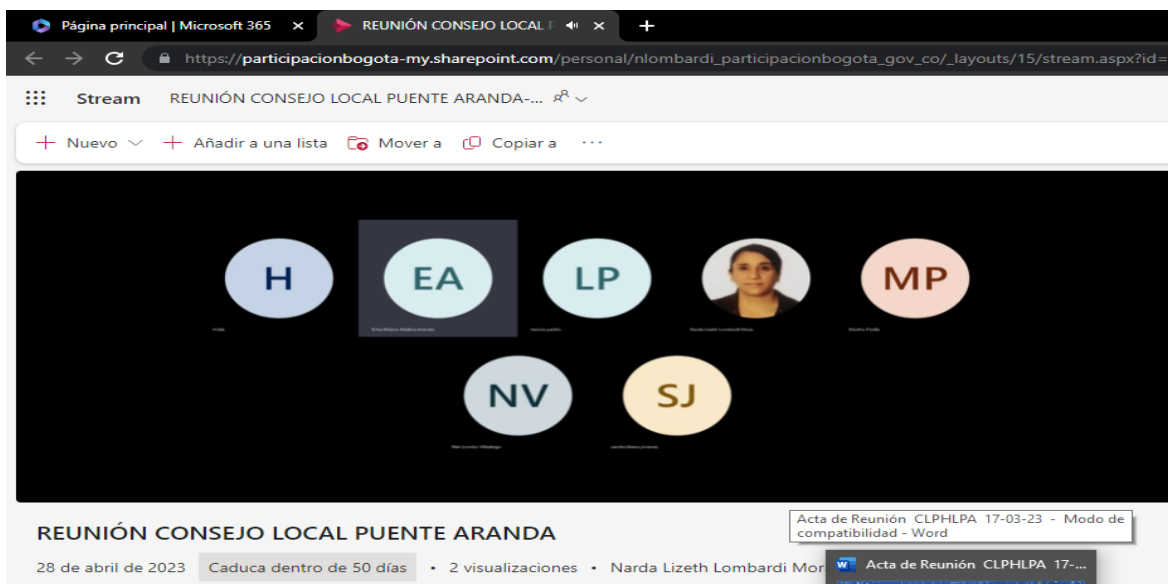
Página principal | Microsoft 365 ×
REUNIÓN CONSEJO LOCAL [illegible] ×
+
https://participacionbogota-my.sharepoint.com/personal/nlombardi_participacionbogota_gov_co/_layouts/15/stream.aspx?id=

Stream REUNIÓN CONSEJO LOCAL PUENTE ARANDA-...

+ Nuevo + Añadir a una lista Mover a Copiar a ···

H
EA
LP
MP
NV
SJ

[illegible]

REUNIÓN CONSEJO LOCAL PUENTE ARANDA

28 de abril de 2023 Caduca dentro de 50 días • 2 visualizaciones • Narda Lizeth Lombardi Mor

Acta de Reunión CLPHLPA 17-03-23 - Modo de compatibilidad - Word

Acta de Reunión CLPHLPA 17-...